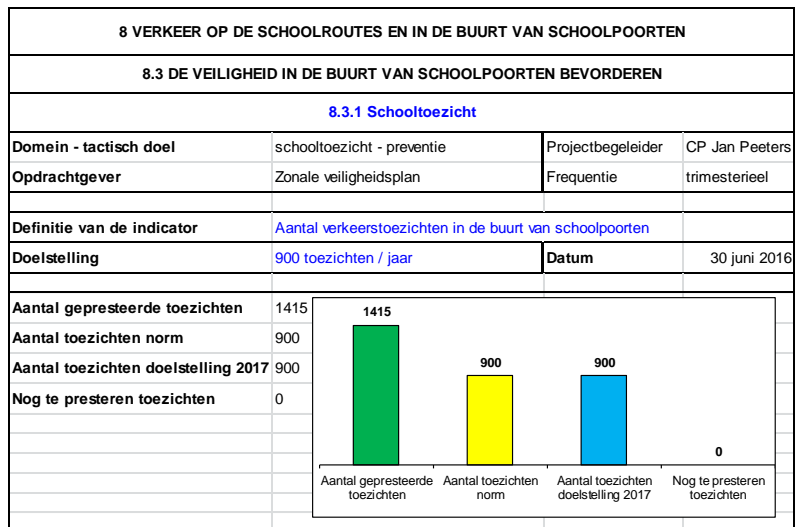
8 VERKEER OP DE SCHOOLROUTES EN IN DE BUURT VAN SCHOOLPOORTEN

8.3 DE VEILIGHEID IN DE BUURT VAN SCHOOLPOORTEN BEVORDEREN

8.3.1 Schooltoezicht

| Domein - tactisch doel | schooltoezicht - preventie | Projectbegeleider | CP Jan Peeters |
|---|---|---|---|
| Opdrachtgever | Zonale veiligheidsplan | Frequentie | trimesterieel |

| Definitie van de indicator | Aantal verkeerstoezichten in de buurt van schoolpoorten | | |
|---|---|---|---|
| Doelstelling | 900 toezichten / jaar | Datum | 30 juni 2016 |

| Aantal gepresteerde toezichten | 1415 |
|---|---|
| Aantal toezichten norm | 900 |
| Aantal toezichten doelstelling 2017 | 900 |
| Nog te presteren toezichten | 0 |

1415
900
900
0

Aantal gepresteerde toezichten
Aantal toezichten norm
Aantal toezichten doelstelling 2017
Nog te presteren toezichten